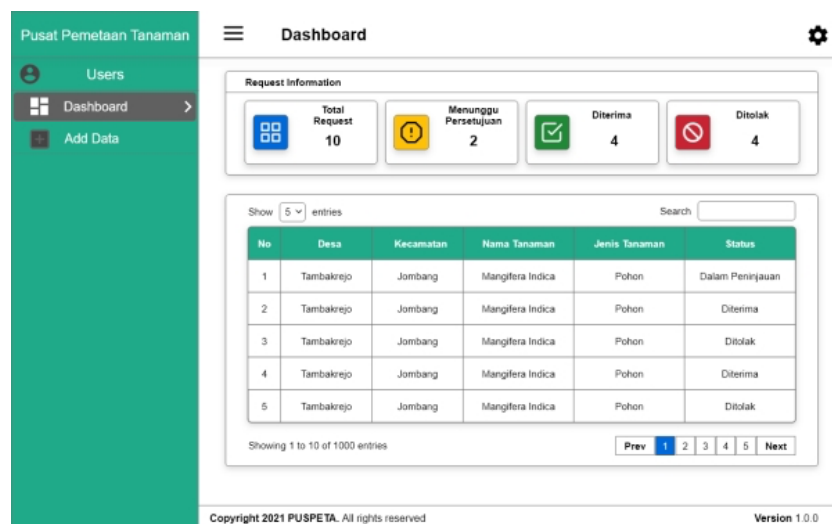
Pusat Pemetaan Tanaman

Users

Dashboard

Add Data

Dashboard

Request Information

Total Request
10

Menunggu Persetujuan
2

Diterima
4

Ditolak
4

Show 5 entries

Search

| No | Desa | Kecamatan | Nama Tanaman | Jenis Tanaman | Status |
|---|---|---|---|---|---|
| 1 | Tambakrejo | Jombang | Mangifera Indica | Pohon | Dalam Peninjauan |
| 2 | Tambakrejo | Jombang | Mangifera Indica | Pohon | Diterima |
| 3 | Tambakrejo | Jombang | Mangifera Indica | Pohon | Ditolak |
| 4 | Tambakrejo | Jombang | Mangifera Indica | Pohon | Diterima |
| 5 | Tambakrejo | Jombang | Mangifera Indica | Pohon | Ditolak |

Showing 1 to 10 of 1000 entries

Prev 1 2 3 4 5 Next

Copyright 2021 PUSPETA. All rights reserved

Version 1.0.0